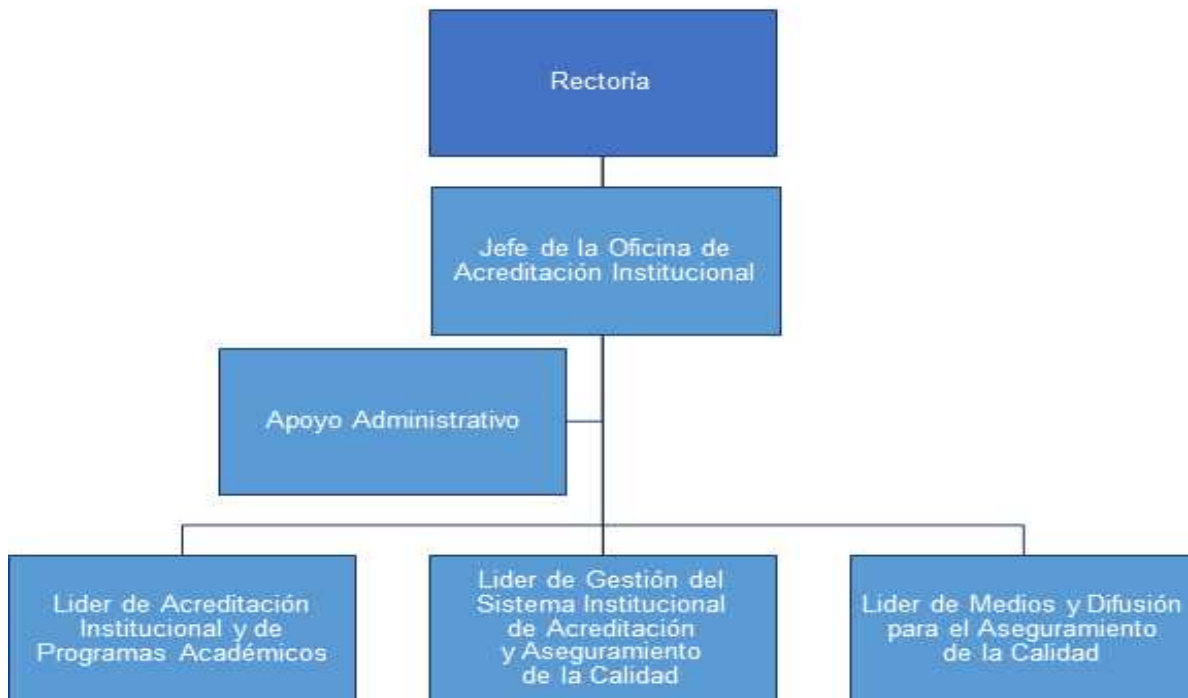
Rectoría

Jefe de la Oficina de Acreditación Institucional

Apoyo Administrativo

Lider de Acreditación Institucional y de Programas Académicos

Lider de Gestión del Sistema Institucional de Acreditación y Aseguramiento de la Calidad

Lider de Medios y Difusión para el Aseguramiento de la Calidad